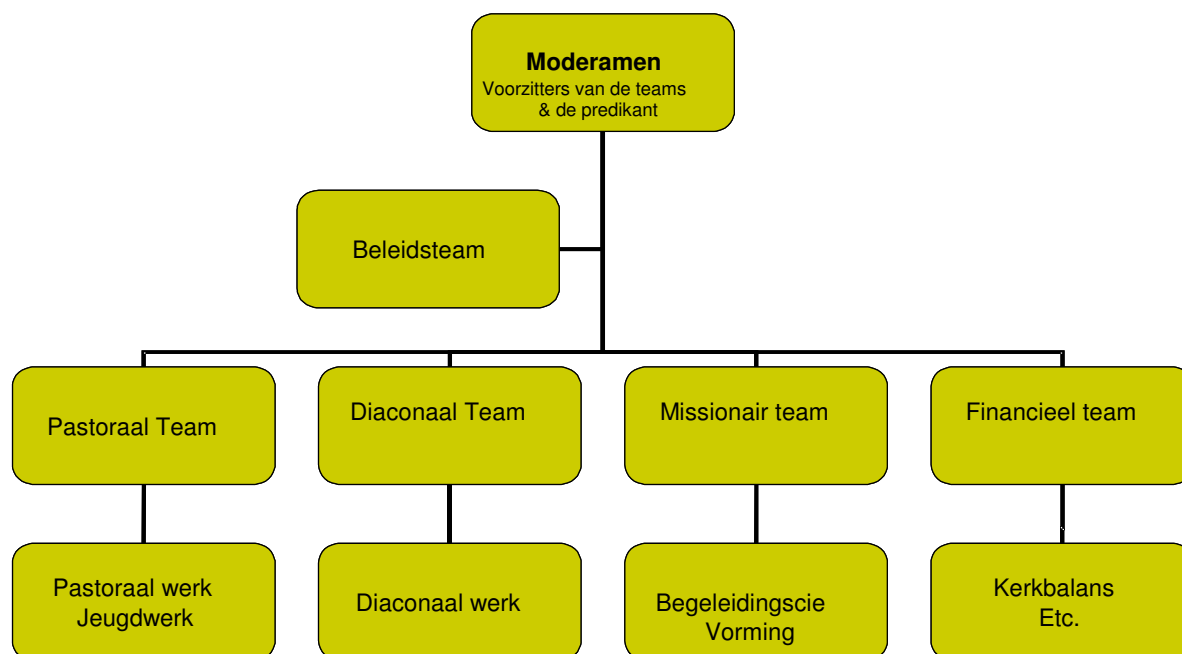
Moderamen
Voorzitters van de teams
& de predikant

Beleidsteam

Pastoraal Team

Diaconaal Team

Missionair team

Financieel team

Pastoraal werk
Jeugdwerk

Diaconaal werk

Begeleidingscie
Vorming

Kerkbalans
Etc.